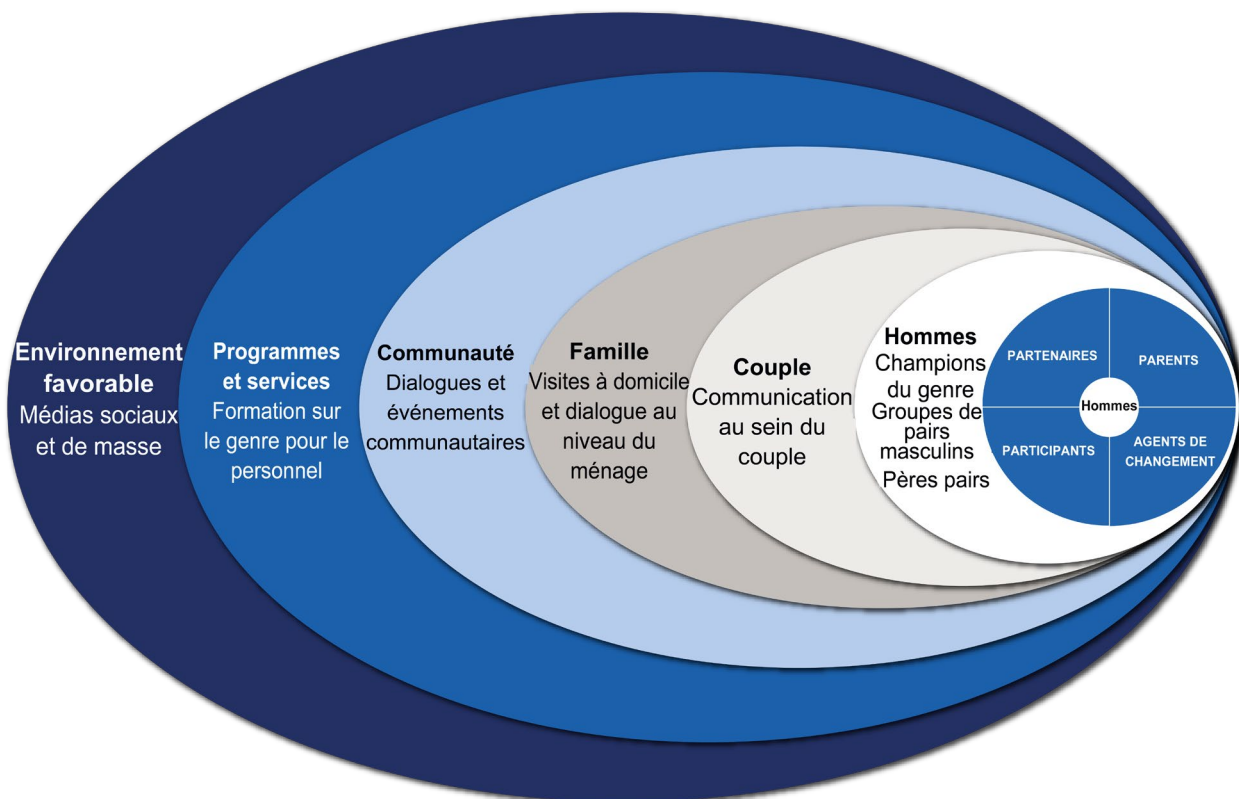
Environnement favorable
Médias sociaux et de masse

Programmes et services
Formation sur le genre pour le personnel

Communauté
Dialogues et événements communautaires

Famille
Visites à domicile et dialogue au niveau du ménage

Couple
Communication au sein du couple

Hommes
Champions du genre
Groupes de pairs masculins
Pères pairs

PARTENAIRES
PARENTS
Hommes
PARTICIPANTS
AGENTS DE CHANGEMENT